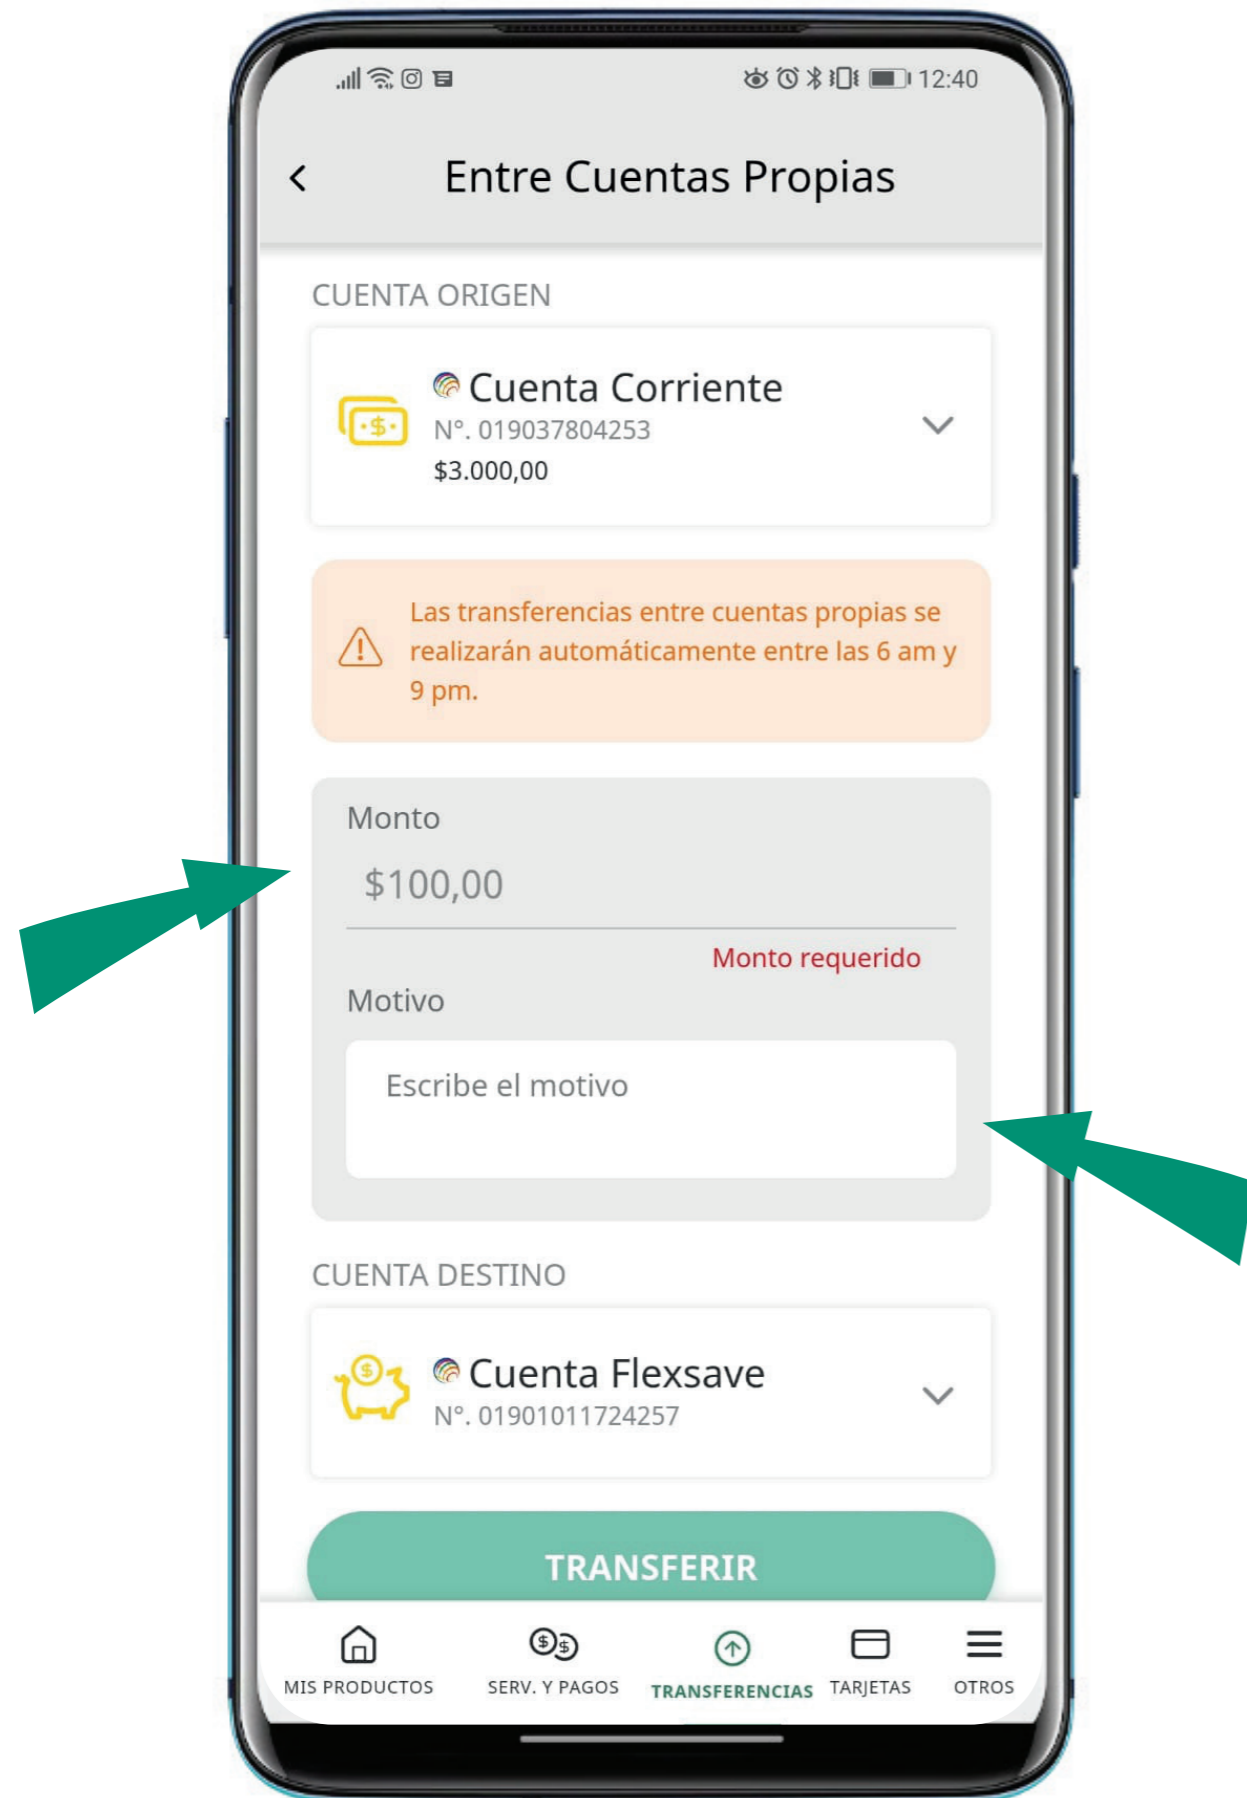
12:40

Entre Cuentas Propias

CUENTA ORIGEN

Cuenta Corriente
N°. 019037804253
$3.000,00

Las transferencias entre cuentas propias se realizarán automáticamente entre las 6 am y 9 pm.

Monto
$100,00
Monto requerido

Motivo
Escribe el motivo

CUENTA DESTINO

Cuenta Flexsave
N°. 01901011724257

TRANSFERIR

MIS PRODUCTOS SERV. Y PAGOS TRANSFERENCIAS TARJETAS OTROS